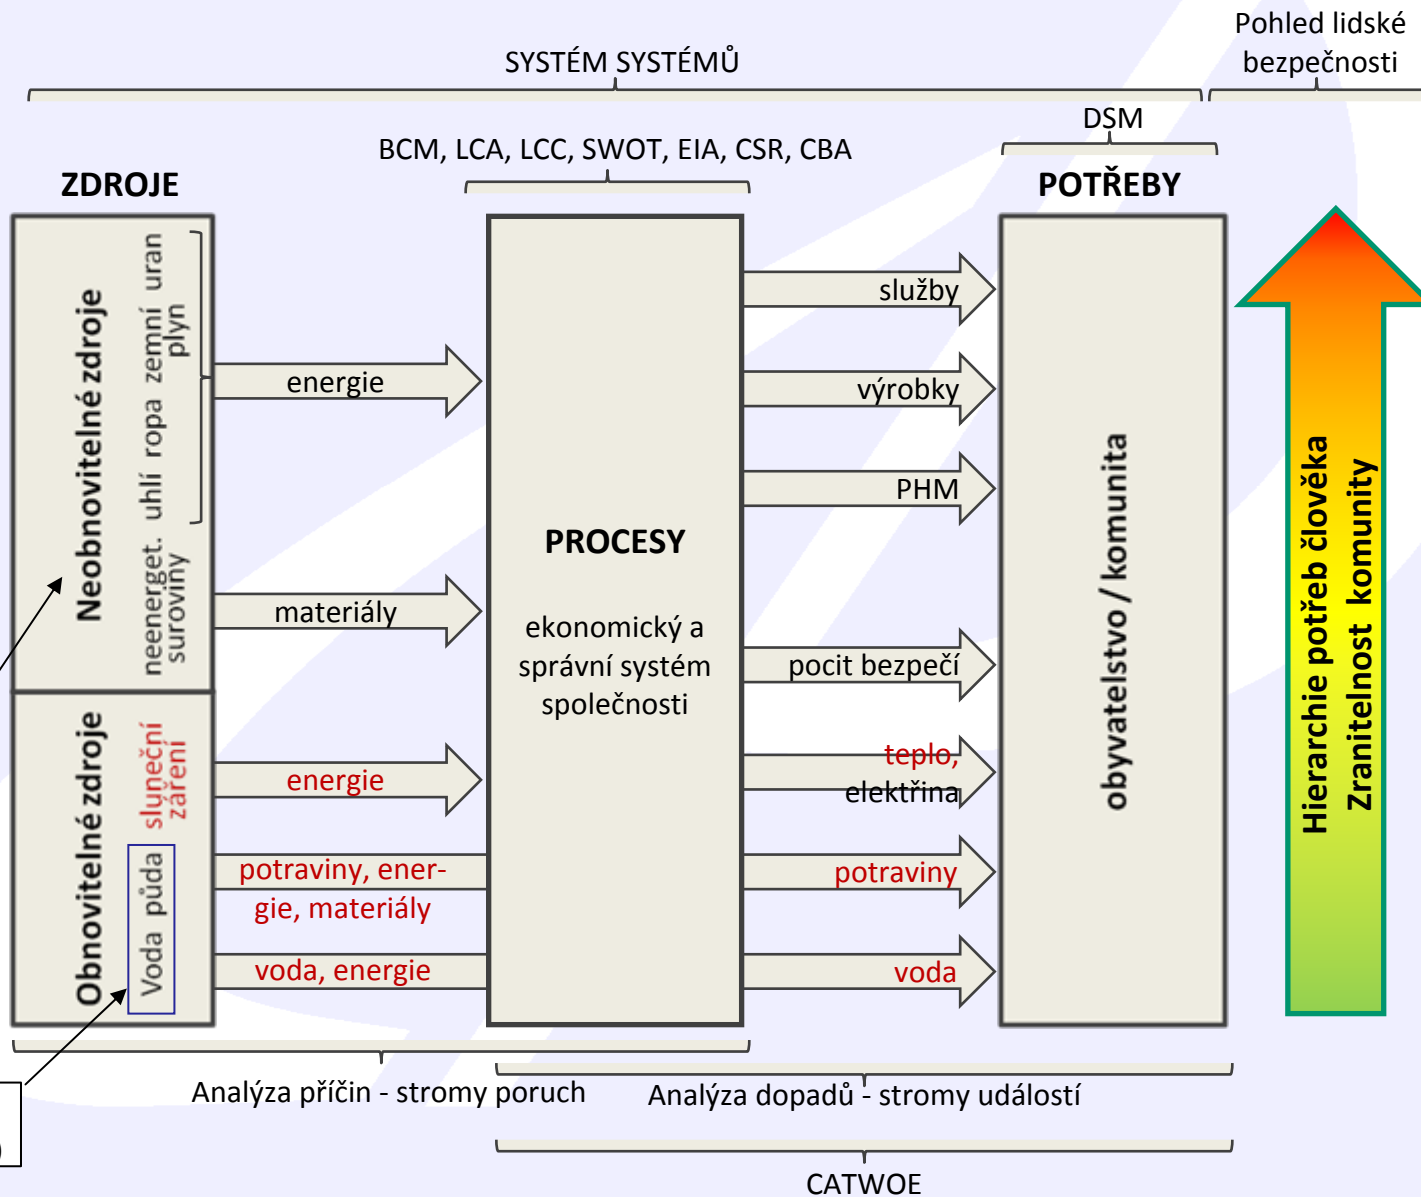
Pohled lidské bezpečnosti

SYSTÉM SYSTÉMŮ

DSM

BCM, LCA, LCC, SWOT, EIA, CSR, CBA

ZDROJE

POTŘEBY

Neobnovitelné zdroje

uhlí ropa zemní plyn uran

neenerget. suroviny

Obnovitelné zdroje

sluneční záření

Voda půda

energie

materiály

energie

potraviny, energie, materiály

voda, energie

PROCESY

ekonomický a správní systém společnosti

služby

výrobky

PHM

pocit bezpečí

teplo, elektřina

potraviny

voda

obyvatelstvo / komunita

Hierarchie potřeb člověka

Zranitelnost komunity

Analýza příčin - stromy poruch

Analýza dopadů - stromy událostí

CATWOE